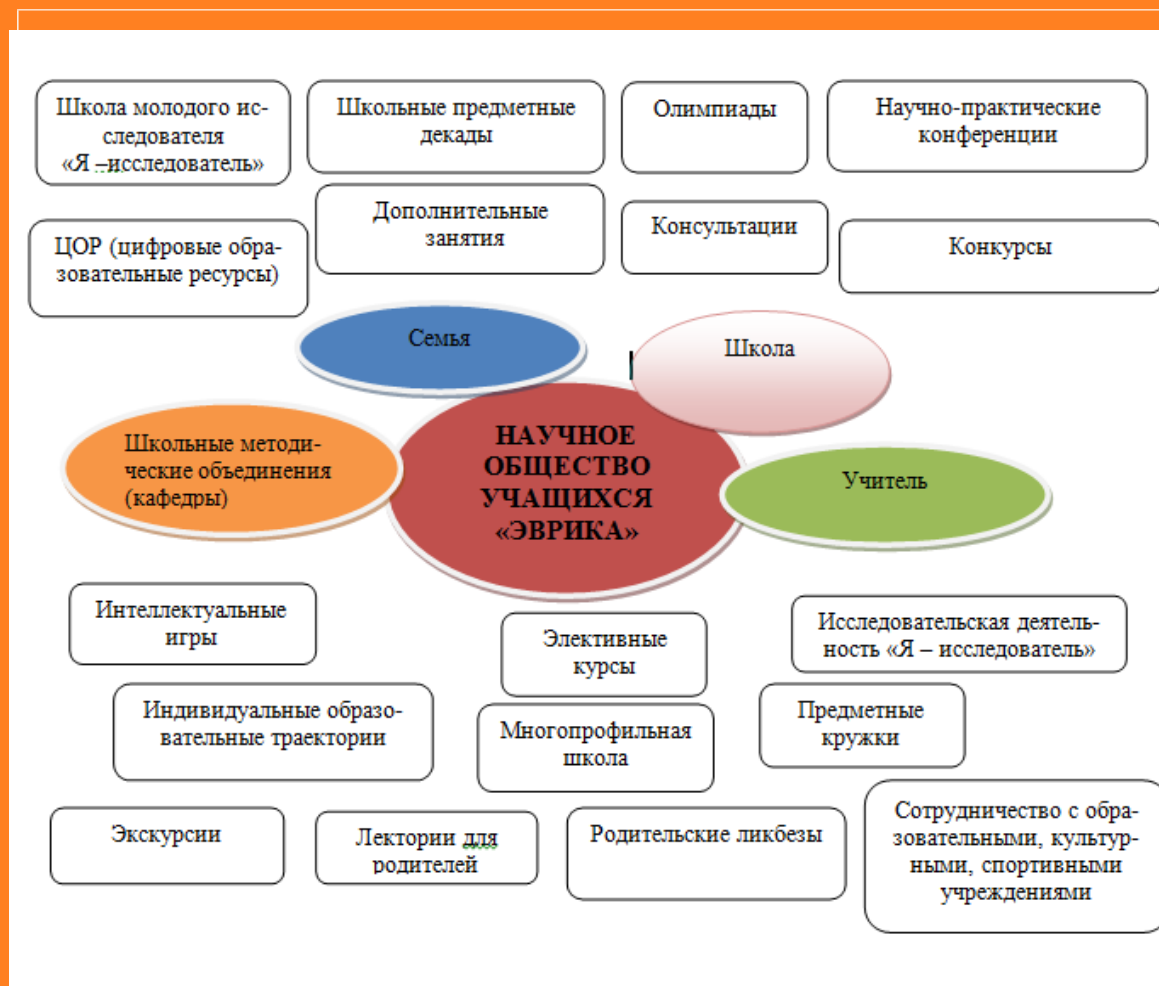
Школа молодого исследователя «Я –исследователь»

Школьные предметные декады

Олимпиады

Научно-практические конференции

ЦОР (цифровые образовательные ресурсы)

Дополнительные занятия

Консультации

Конкурсы

Семья

Школа

Школьные методические объединения (кафедры)

НАУЧНОЕ ОБЩЕСТВО УЧАЩИХСЯ «ЭВРИКА»

Учитель

Интеллектуальные игры

Элективные курсы

Исследовательская деятельность «Я – исследователь»

Индивидуальные образовательные траектории

Многопрофильная школа

Предметные кружки

Экскурсии

Лектории для родителей

Родительские ликбезы

Сотрудничество с образовательными, культурными, спортивными учреждениями